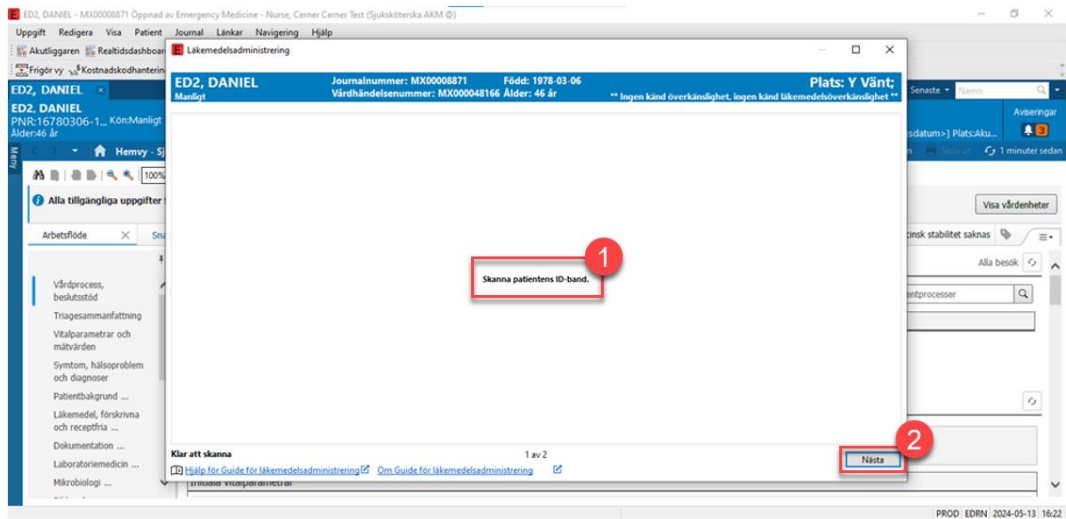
ED2, DANIEL - MX00008871 Öppnad av Emergency Medicine - Nurse, Cerner Cerner Test (Sjuksköterska AKM @)

Uppgift Redigera Visa Patient Journal Länkar Navigering Hjälp

Akutliggaren Realtidsdashboa

Frigör vy Kostnadskodhantering

ED2, DANIEL

ED2, DANIEL
PNR:16780306-1... Kön:Manligt
Ålder:46 år

Meny

Hemvy - Sj

100%

Alla tillgängliga uppgifter

Arbetsflöde Sna

Vårdprocess, beslutsstöd
Triagesammanfattning
Vitalparametrar och mätvärden
Symtom, hälsoproblem och diagnoser
Patientbakgrund ...
Läkemedel, förskrivna och receptfria ...
Dokumentation ...
Laboratoriemedicin ...
Mikrobiologi ...

Läkemedelsadministrering

ED2, DANIEL
Manligt
Journalnummer: MX00008871 Född: 1978-03-06
Vårdhändelsenummer: MX000048166 Ålder: 46 år
Plats: Y Vänt;
** Ingen känd överkänslighet, ingen känd läkemedelsöverkänslighet **

Skanna patientens ID-band.

1

Klar att skanna
1 av 2
Hjälp för Guide för läkemedelsadministrering Om Guide för läkemedelsadministrering
Nästa

2

Senaste Namn

Aviseringar
3

sdatum>] Plats:Aku...
1 minuter sedan

Visa vårdenheter

kinsk stabilitet saknas

Alla besök

entprocesser

Initiala vitalparametrar

PROD EDRN 2024-05-13 16:22